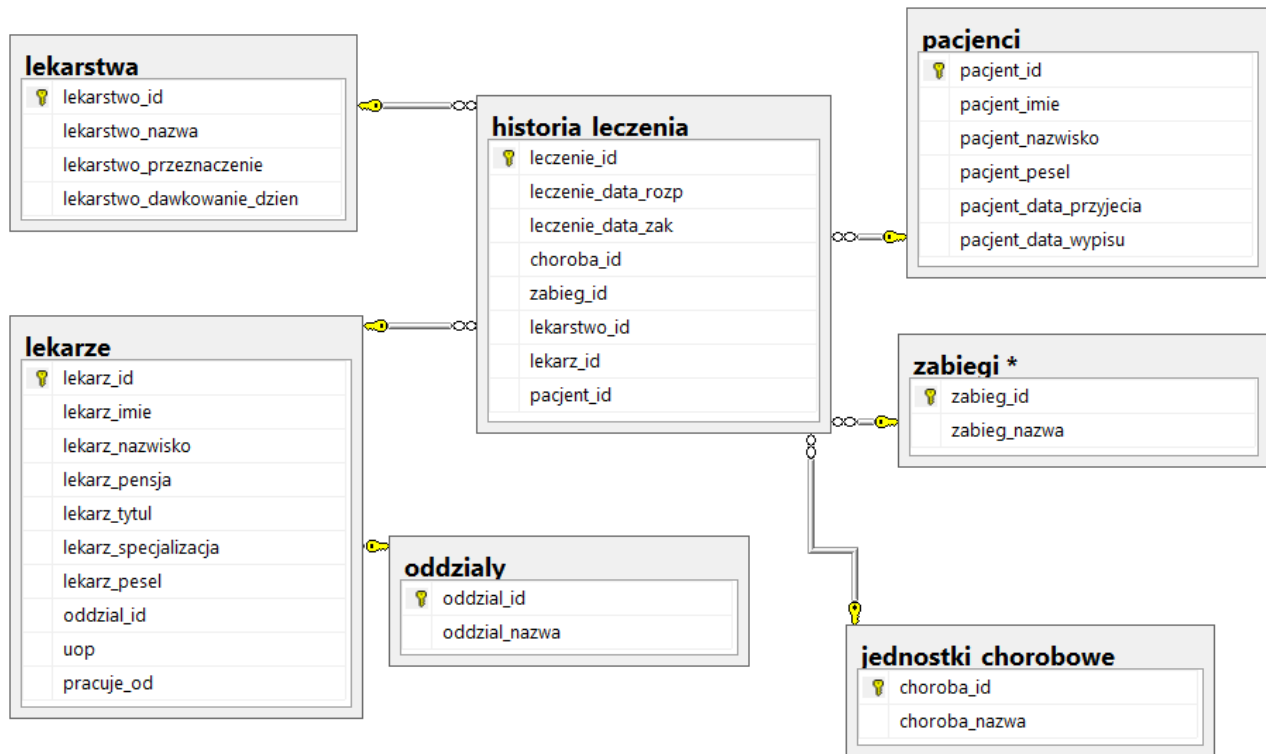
lekarstwa
lekarstwo_id
lekarstwo_nazwa
lekarstwo_przeznaczenie
lekarstwo_dawkowanie_dzien

historia_leczenia
leczenie_id
leczenie_data_rozp
leczenie_data_zak
choroba_id
zabieg_id
lekarstwo_id
lekarz_id
pacjent_id

pacjenci
pacjent_id
pacjent_imie
pacjent_nazwisko
pacjent_pesel
pacjent_data_przyjecia
pacjent_data_wypisu

lekarze
lekarz_id
lekarz_imie
lekarz_nazwisko
lekarz_pensja
lekarz_tytul
lekarz_specjalizacja
lekarz_pesel
oddzial_id
uop
pracuje_od

zabiegi *
zabieg_id
zabieg_nazwa

oddzialy
oddzial_id
oddzial_nazwa

jednostki_chorobowe
choroba_id
choroba_nazwa